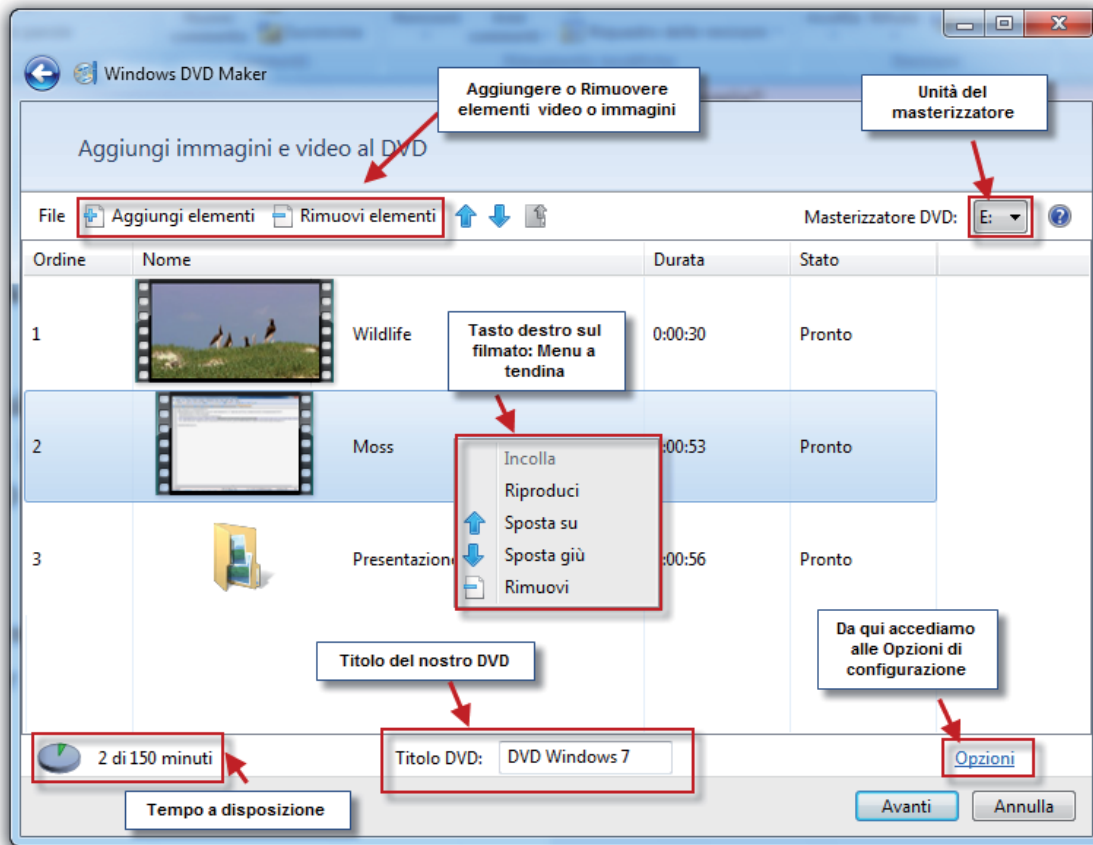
Windows DVD Maker

Aggiungere o Rimuovere elementi video o immagini

Unità del masterizzatore

Aggiungi immagini e video al DVD

File Aggiungi elementi Rimuovi elementi

Masterizzatore DVD: E:

| Ordine | Nome | Durata | Stato |
|---|---|---|---|
| 1 | Wildlife | 0:00:30 | Pronto |
| 2 | Moss | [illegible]:00:53 | Pronto |
| 3 | Presentazione | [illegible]:00:56 | Pronto |

Tasto destro sul filmato: Menu a tendina

Incolla
Riproduci
Sposta su
Sposta giù
Rimuovi

Da qui accediamo alle Opzioni di configurazione

Titolo del nostro DVD

2 di 150 minuti

Titolo DVD: DVD Windows 7

Opzioni

Tempo a disposizione

Avanti Annulla